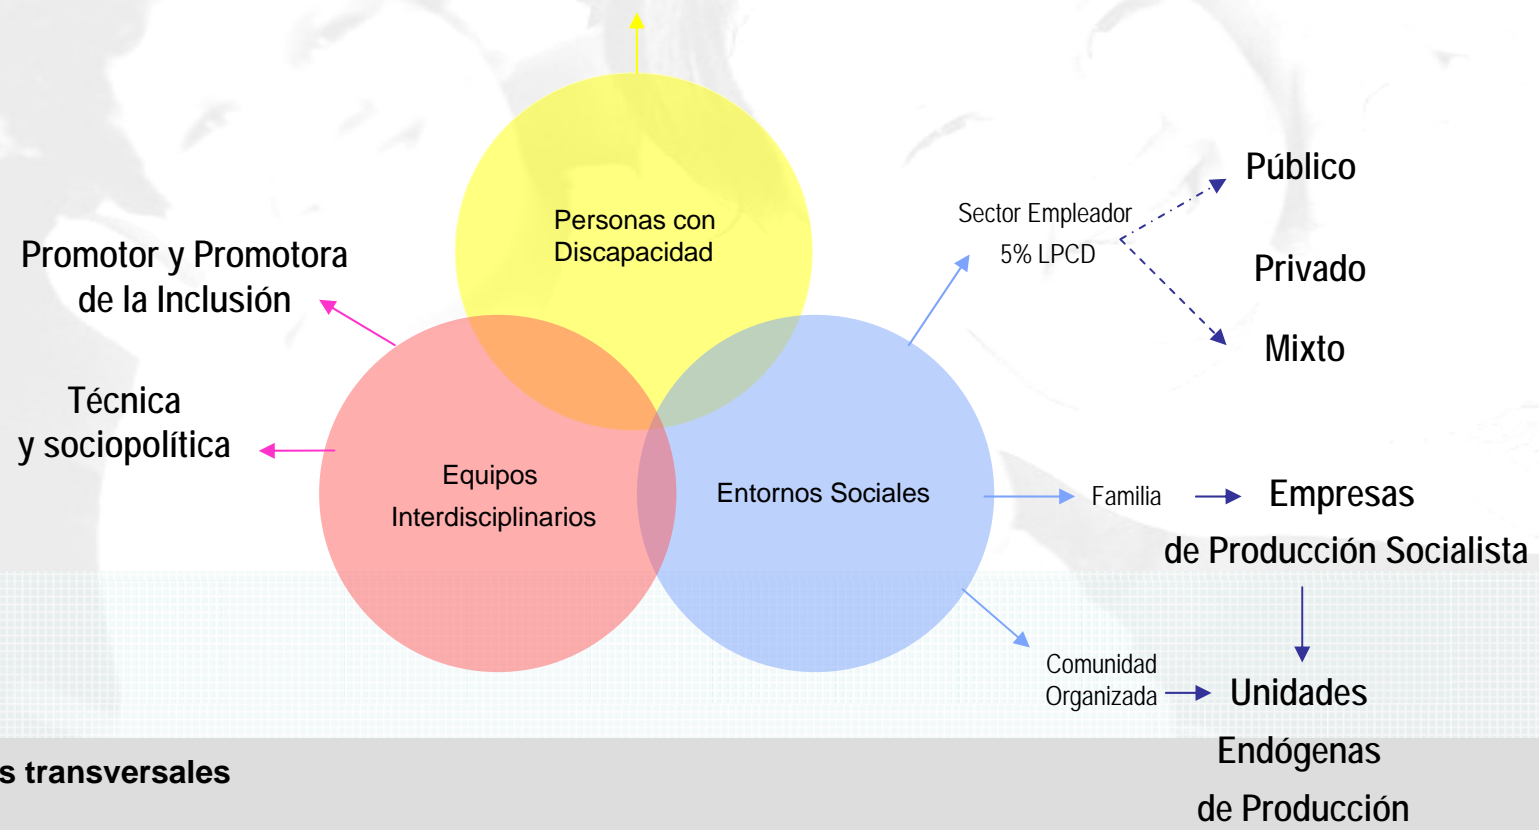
Personas con Discapacidad

Promotor y Promotora de la Inclusión

Técnica y sociopolítica

Equipos Interdisciplinarios

Entornos Sociales

Sector Empleador
5% LPCD

Público

Privado

Mixto

Familia

Empresas de Producción Socialista

Comunidad Organizada

Unidades Endógenas de Producción

s transversales